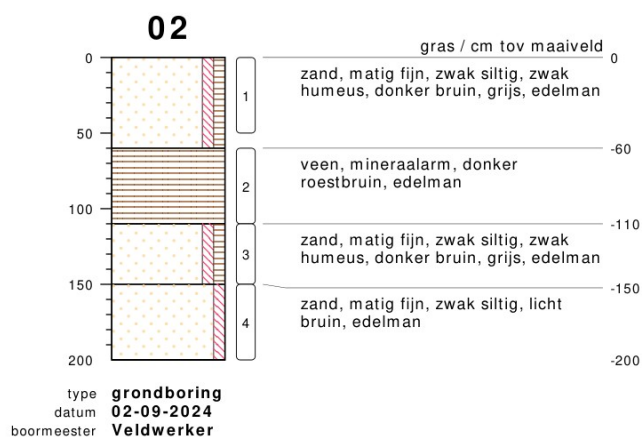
02

0
50
100
150
200

1
2
3
4

gras / cm tov maaiveld
0
zand, matig fijn, zwak siltig, zwak humeus, donker bruin, grijs, edelman
-60
veen, mineraalarm, donker roestbruin, edelman
-110
zand, matig fijn, zwak siltig, zwak humeus, donker bruin, grijs, edelman
-150
zand, matig fijn, zwak siltig, licht bruin, edelman
-200

type grondboring
datum 02-09-2024
boormeester Veldwerker